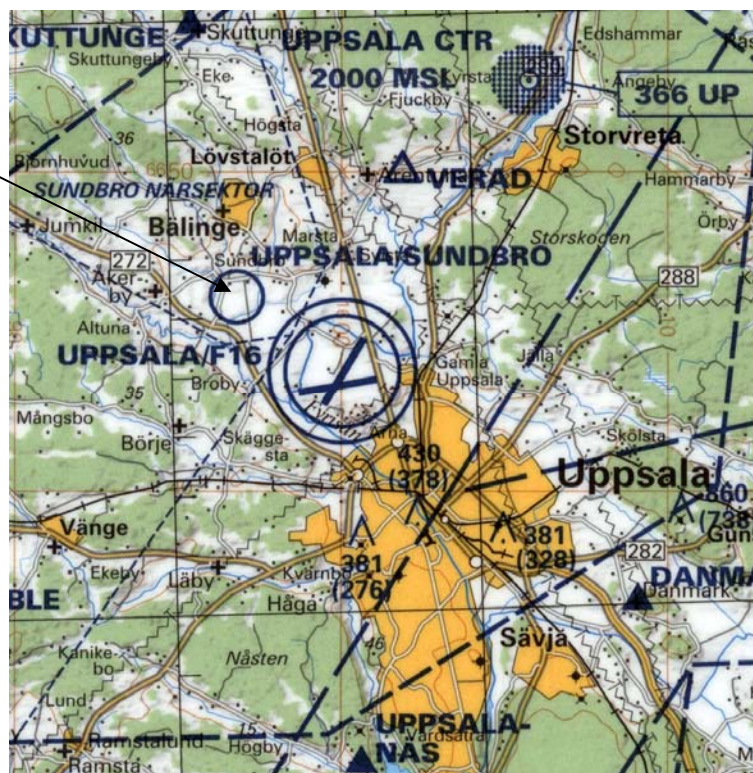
SKUTTUNGE
Skuttunge
Skuttungeby
Eke
UPPSALA CTR
2000 MSL
Fjuckby
Vrsta
Edshammar
Ängeby
366 UP
Högsta
36
Björnhuvud
Lövstalöt
Storvreta
Hammarby
VERAD
SUNDBRO NÄRSEKTOR
Jumkil
Bälinge
Marsta
Sund
UPPSALA/SUNDBRO
Storskogen
Örby
272
288
Åker-by
Altuna
UPPSALA/F16
Gamla Uppsala
Jälla
35
Mångsbo
Broby
Börje
Skägge-sta
Årna
Skolsta
430
(378)
Uppsala
860
(738
Vänge
381
(328)
Gunn
381
(276)
282
Ekeby
Läby
Kvarnbo
DANMA
BLE
Håga
Danmark
Kanike-bo
Nåsten
Sävja
46
Lund
UPPSALA-NÄS
Ramstalund
Högby
Vardsätra
Ramsta